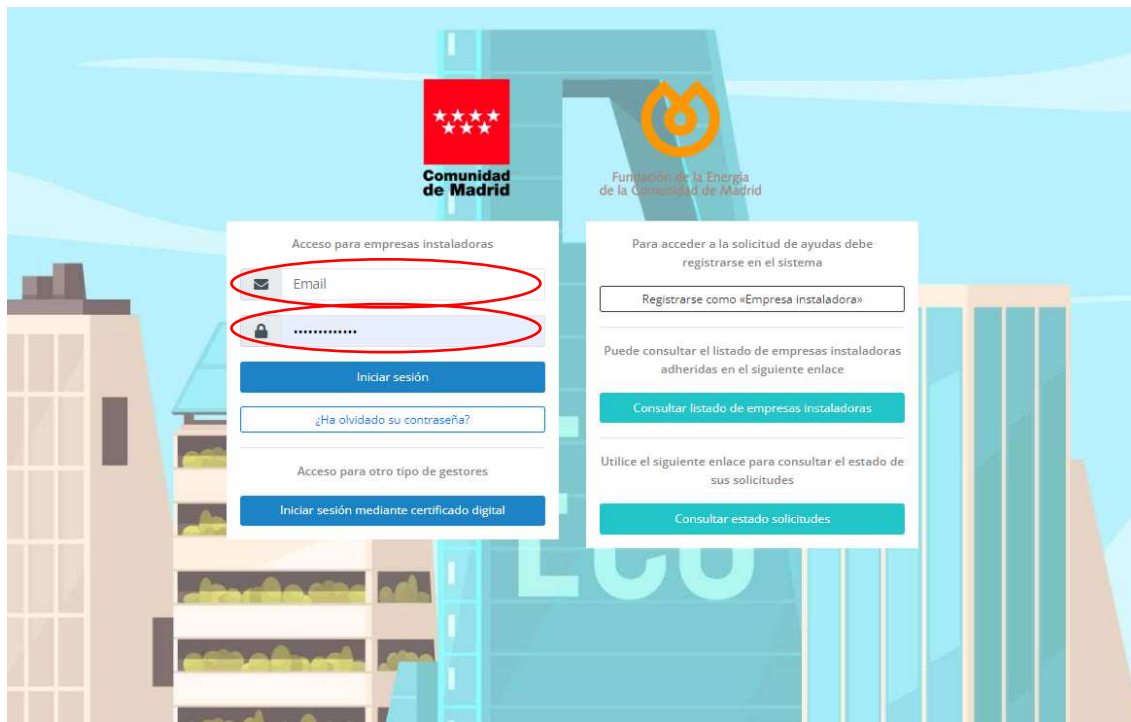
Comunidad de Madrid

Fundación de la Energía de la Comunidad de Madrid

Acceso para empresas instaladoras

Email

·············

Iniciar sesión

¿Ha olvidado su contraseña?

Acceso para otro tipo de gestores

Iniciar sesión mediante certificado digital

Para acceder a la solicitud de ayudas debe registrarse en el sistema

Registrarse como «Empresa instaladora»

Puede consultar el listado de empresas instaladoras adheridas en el siguiente enlace

Consultar listado de empresas instaladoras

Utilice el siguiente enlace para consultar el estado de sus solicitudes

Consultar estado solicitudes